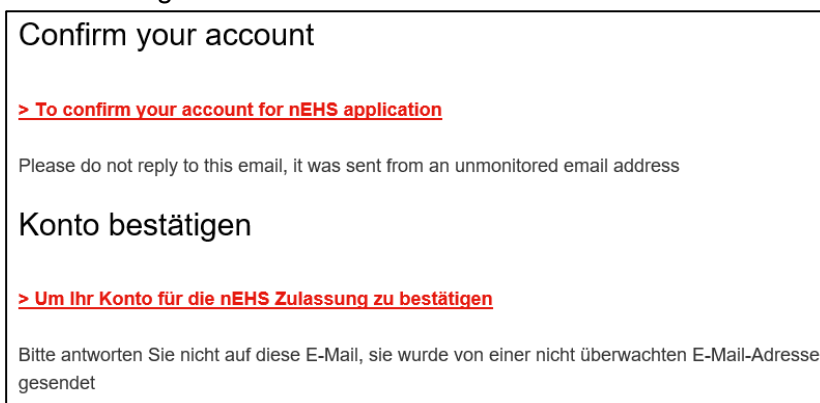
Confirm your account

> To confirm your account for nEHS application

Please do not reply to this email, it was sent from an unmonitored email address

Konto bestätigen

> Um Ihr Konto für die nEHS Zulassung zu bestätigen

Bitte antworten Sie nicht auf diese E-Mail, sie wurde von einer nicht überwachten E-Mail-Adresse gesendet